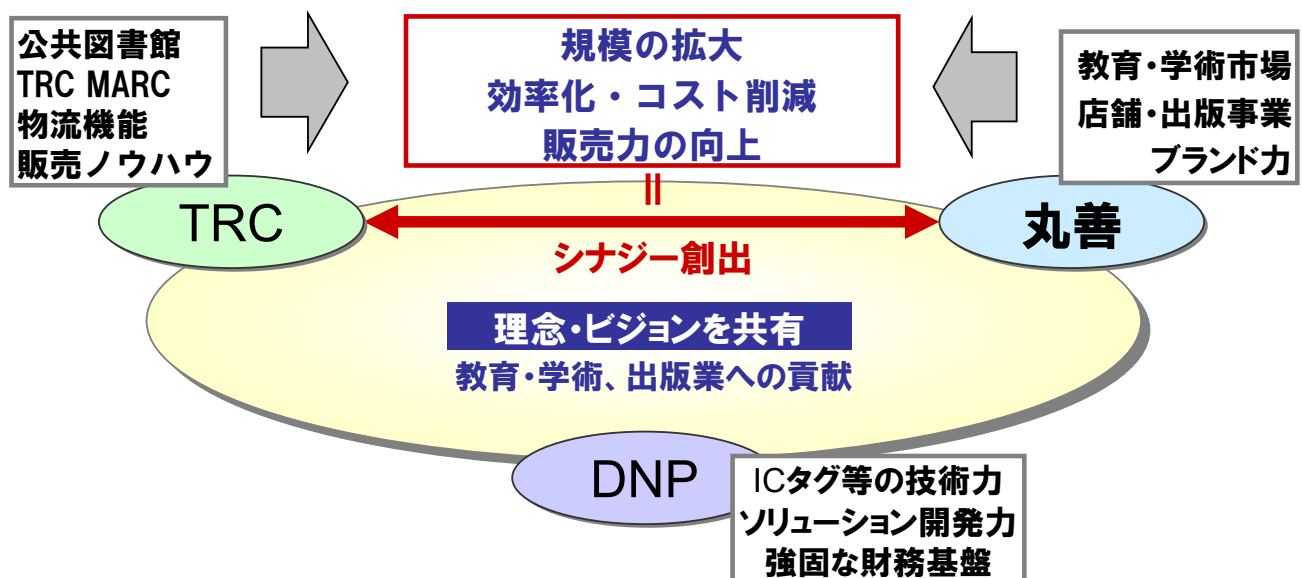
公共図書館
TRC MARC
物流機能
販売ノウハウ

規模の拡大
効率化・コスト削減
販売力の向上

教育・学術市場
店舗・出版事業
ブランド力

||

TRC

丸善

シナジー創出

理念・ビジョンを共有
教育・学術、出版業への貢献

DNP

ICタグ等の技術力
ソリューション開発力
強固な財務基盤